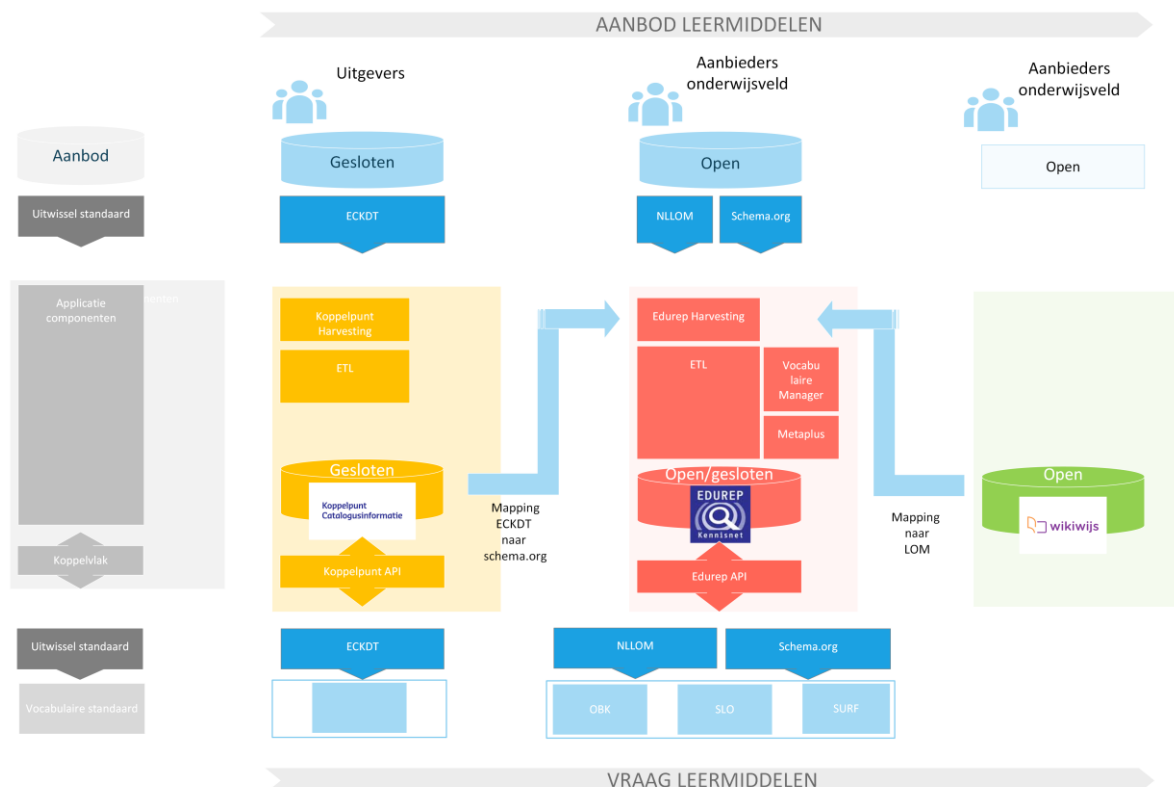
AANBOD LEERMIDDELEN

Uitgevers

Aanbieders onderwijsveld

Aanbieders onderwijsveld

Aanbod

Gesloten

Open

Open

Uitwissel standaard

ECKDT

NLLOM

Schema.org

Applicatie componenten

Koppelpunt Harvesting

ETL

Edurep Harvesting

ETL

Vocabulaire Manager

Metaplus

Gesloten

Koppelpunt Catalogusinformatie

Mapping ECKDT naar schema.org

Open/gesloten

EDUREP Kennisnet

Mapping naar LOM

Open

wikiwijs

Koppelvlak

Koppelpunt API

Edurep API

Uitwissel standaard

ECKDT

NLLOM

Schema.org

Vocabulaire standaard

OBK

SLO

SURF

VRAAG LEERMIDDELEN